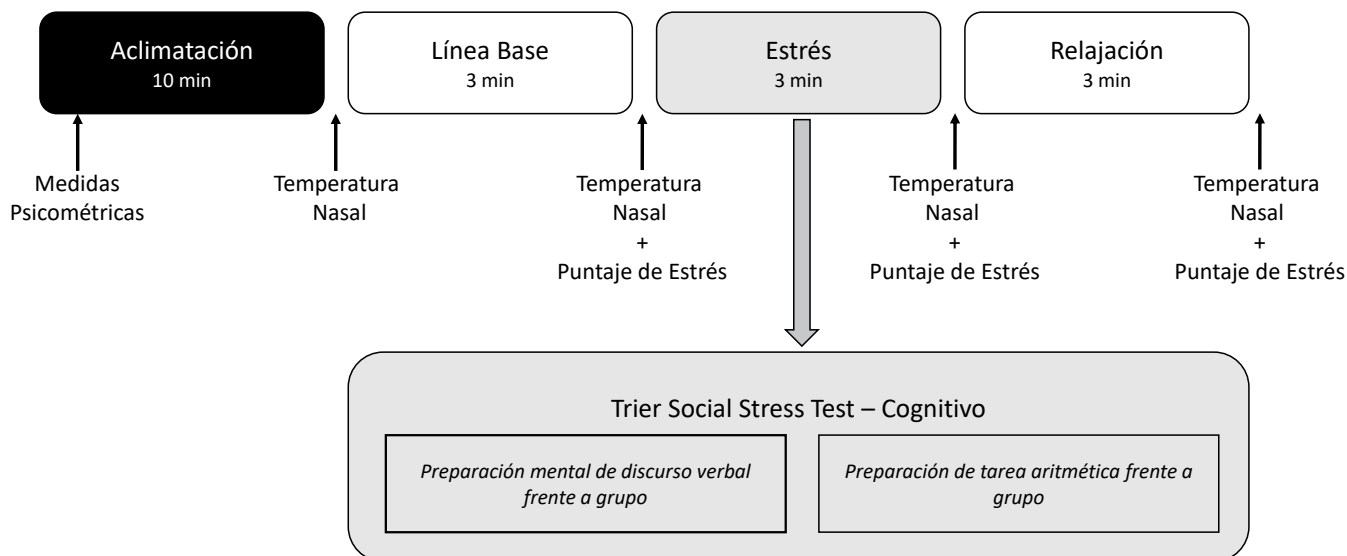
Aclimatación
10 min

Línea Base
3 min

Estrés
3 min

Relajación
3 min

Medidas Psicométricas

Temperatura Nasal

Temperatura Nasal + Puntaje de Estrés

Temperatura Nasal + Puntaje de Estrés

Temperatura Nasal + Puntaje de Estrés

Trier Social Stress Test – Cognitivo

*Preparación mental de discurso verbal frente a grupo*

*Preparación de tarea aritmética frente a grupo*